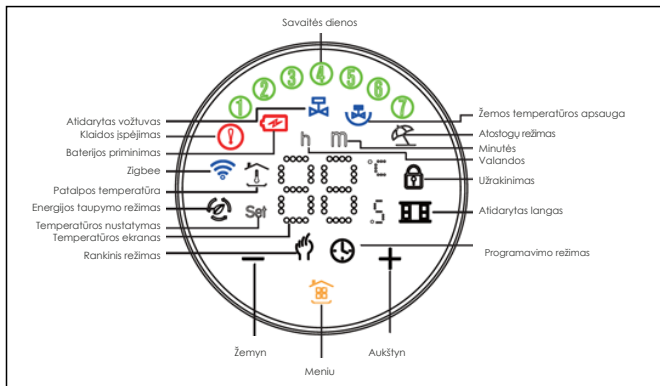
Savaitės dienos

①②③④⑤⑥⑦

Atidarytas vožtuvas
Klaidos įspėjimas
Baterijos priminimas
Zigbee
Patalpos temperatūra
Energijos taupymo režimas
Temperatūros nustatymas
Temperatūros ekranas
Rankinis režimas

Žemos temperatūros apsauga
Atostogų režimas
Minutės
Valandos
Užrakinimas
Atidarytas langas
Programavimo režimas

h m
888
°C
888
Set
5

Žemyn
Meniu
Aukštyn